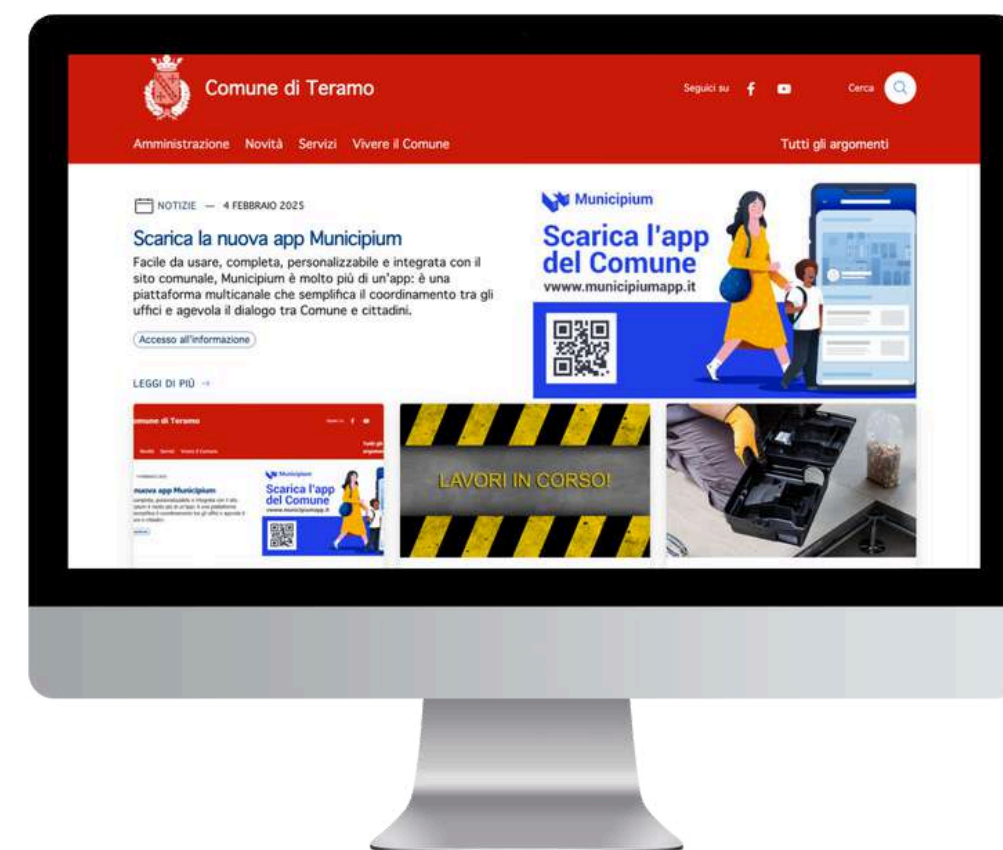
Comune di Teramo

Seguici su

Cerca

Amministrazione Novità Servizi Vivere il Comune

Tutti gli argomenti

NOTIZIE — 4 FEBBRAIO 2025

Scarica la nuova app Municipium

Facile da usare, completa, personalizzabile e integrata con il sito comunale, Municipium è molto più di un'app: è una piattaforma multicanale che semplifica il coordinamento tra gli uffici e agevola il dialogo tra Comune e cittadini.

Accesso all'informazione

LEGGI DI PIÙ →

Municipium

Scarica l'app del Comune

vwww.municipiumapp.it

omune di Teramo

nuova app Municipium

Scarica l'app del Comune

LAVORI IN CORSO!